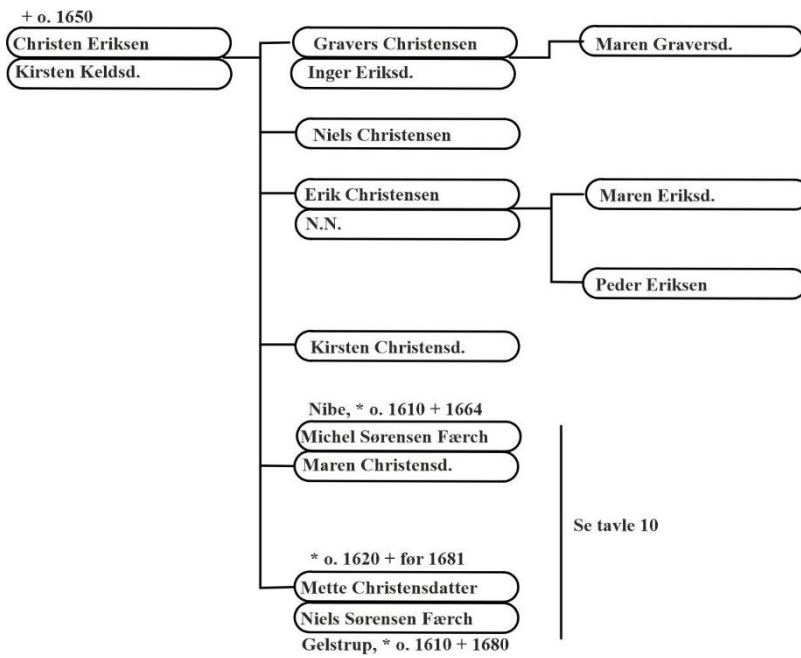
+ o. 1650
Christen Eriksen
Kirsten Keldsd.

Gravers Christensen
Inger Eriksd.

Maren Graversd.

Niels Christensen

Erik Christensen
N.N.

Maren Eriksd.

Peder Eriksen

Kirsten Christensd.

Nibe, * o. 1610 + 1664
Michel Sørensen Færch
Maren Christensd.

Se tavle 10

* o. 1620 + før 1681
Mette Christensdatter
Niels Sørensen Færch
Gelstrup, * o. 1610 + 1680